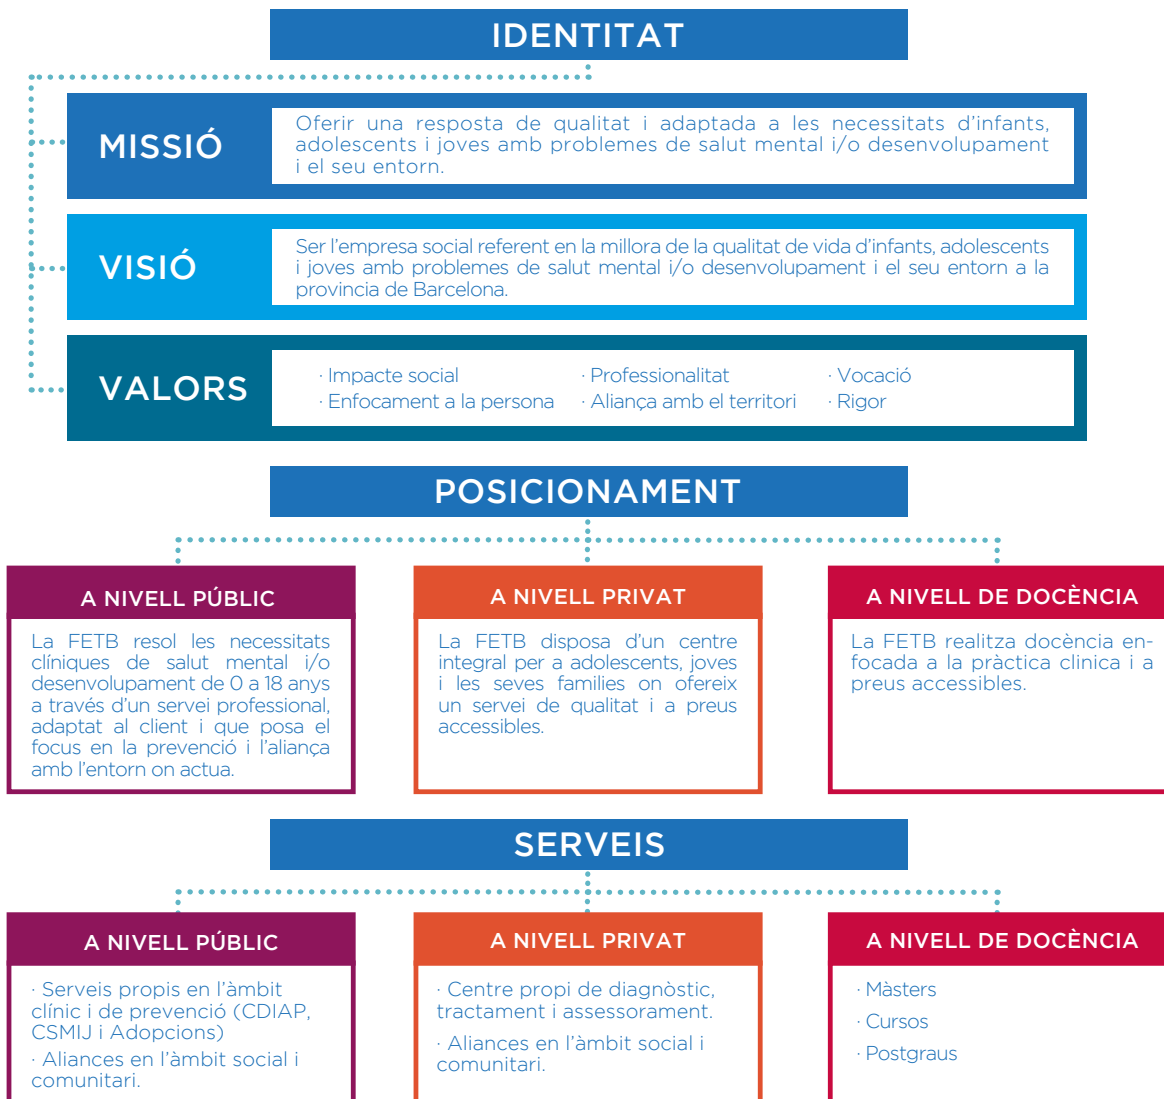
IDENTITAT

MISSIÓ

Oferir una resposta de qualitat i adaptada a les necessitats d'infants, adolescents i joves amb problemes de salut mental i/o desenvolupament i el seu entorn.

VISIÓ

Ser l'empresa social referent en la millora de la qualitat de vida d'infants, adolescents i joves amb problemes de salut mental i/o desenvolupament i el seu entorn a la provincia de Barcelona.

VALORS

· Impacte social
· Enfocament a la persona

· Professionalitat
· Aliança amb el territori

· Vocació
· Rigor

POSICIONAMENT

A NIVELL PÚBLIC

La FETB resol les necessitats clíniques de salut mental i/o desenvolupament de 0 a 18 anys a través d'un servei professional, adaptat al client i que posa el focus en la prevenció i l'aliança amb l'entorn on actua.

A NIVELL PRIVAT

La FETB disposa d'un centre integral per a adolescents, joves i les seves families on ofereix un servei de qualitat i a preus accessibles.

A NIVELL DE DOCÈNCIA

La FETB realitza docència enfocada a la pràctica clinica i a preus accessibles.

SERVEIS

A NIVELL PÚBLIC

· Serveis propis en l'àmbit clínic i de prevenció (CDIAP, CSMIJ i Adopcions)
· Aliances en l'àmbit social i comunitari.

A NIVELL PRIVAT

· Centre propi de diagnòstic, tractament i assessorament.
· Aliances en l'àmbit social i comunitari.

A NIVELL DE DOCÈNCIA

· Màsters
· Cursos
· Postgraus